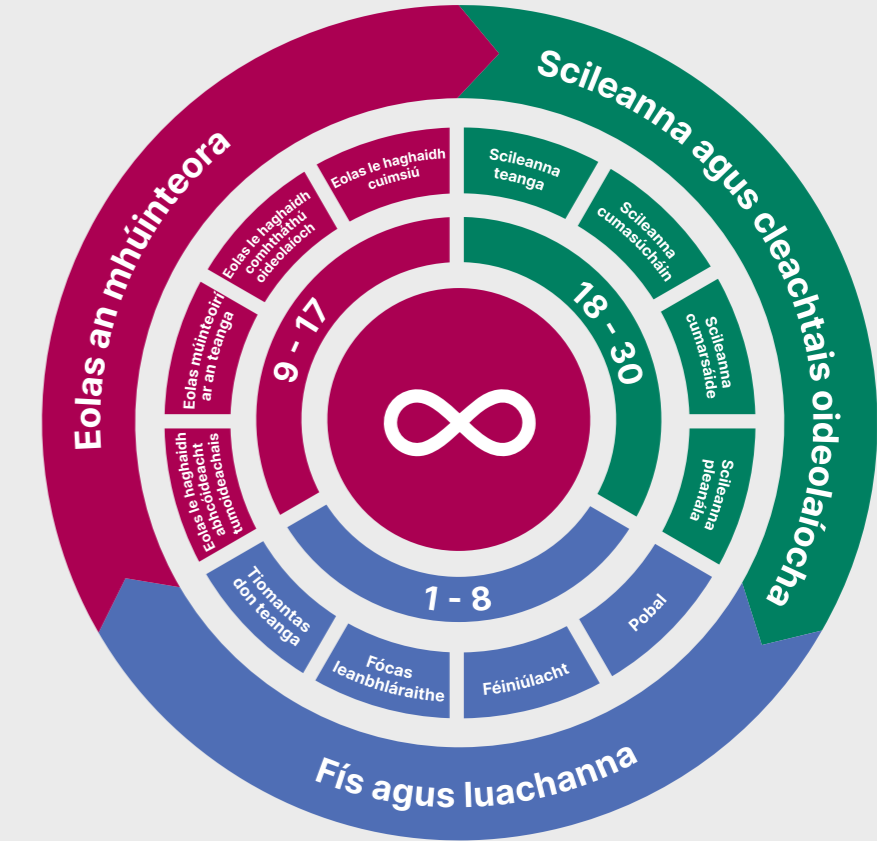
Eolas an mhúinteora

Scileanna agus cleachtais oideolaíocha

Fís agus luachanna

Eolas le haghaidh cuimsiú

Eolas le haghaidh comhtháthú oideolaíoch

Eolas múinteoirí ar an teanga

Eolas le haghaidh abhcóideacht tumoideachais

Scileanna teanga

Scileanna cumasúcháin

Scileanna cumarsáide

Scileanna pleanála

Pobal

Féiniúlacht

Fócas leanbhláraithe

Tiomantas don teanga

9 - 17

18 - 30

1 - 8

$\infty$